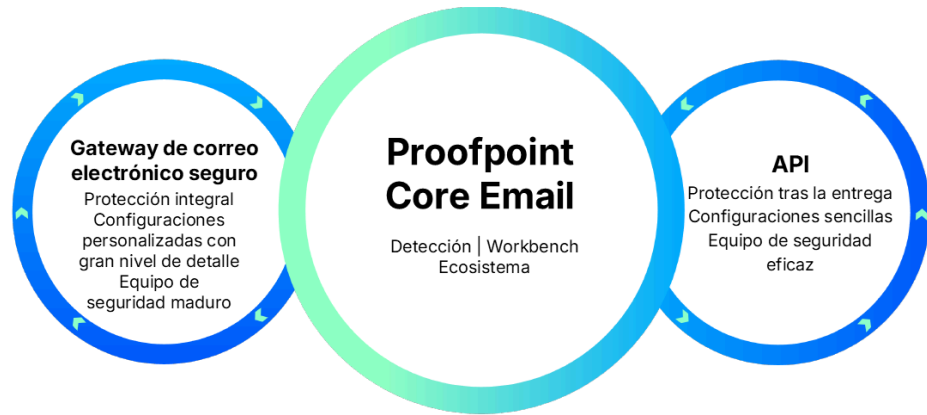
Gateway de correo electrónico seguro

Protección integral
Configuraciones personalizadas con gran nivel de detalle
Equipo de seguridad maduro

Proofpoint Core Email

Detección | Workbench
Ecosistema

API

Protección tras la entrega
Configuraciones sencillas
Equipo de seguridad eficaz